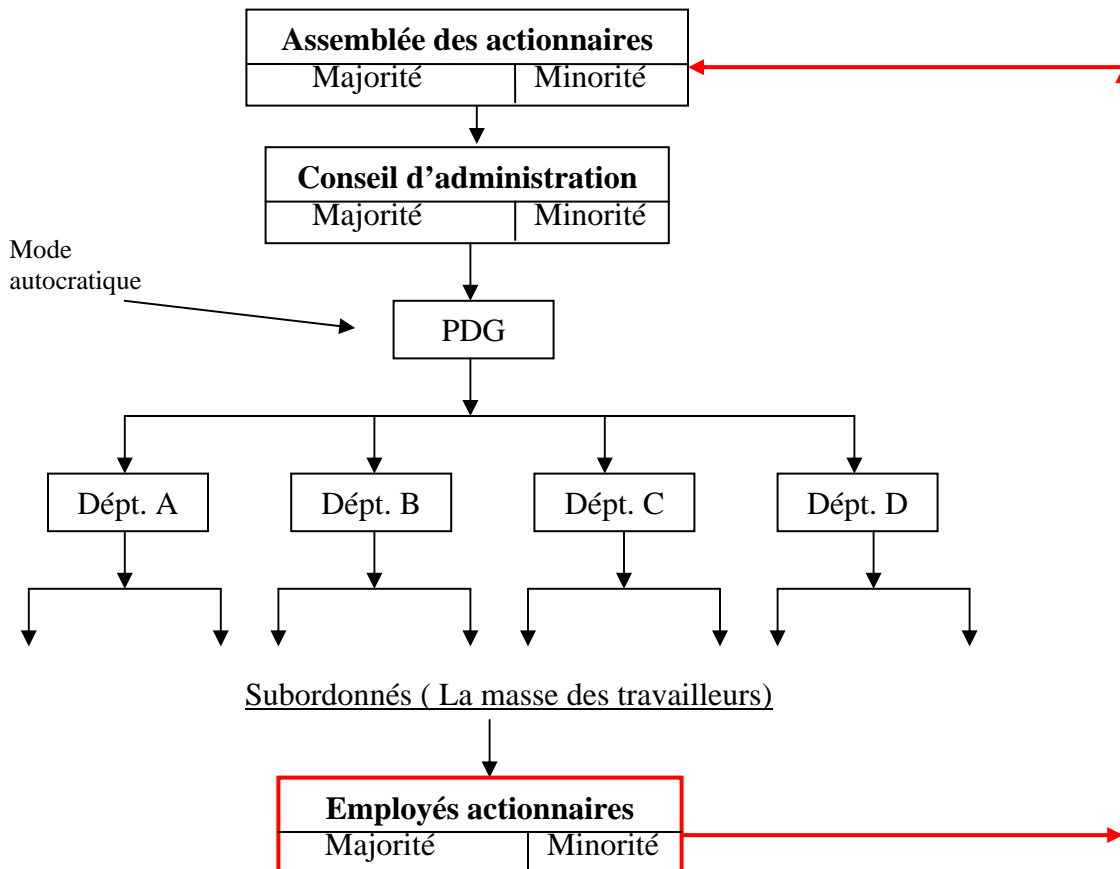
Assemblée des actionnaires
Majorité | Minorité

Conseil d'administration
Majorité | Minorité

Mode autocratique

PDG

Dépt. A

Dépt. B

Dépt. C

Dépt. D

Subordonnés ( La masse des travailleurs)

Employés actionnaires
Majorité | Minorité